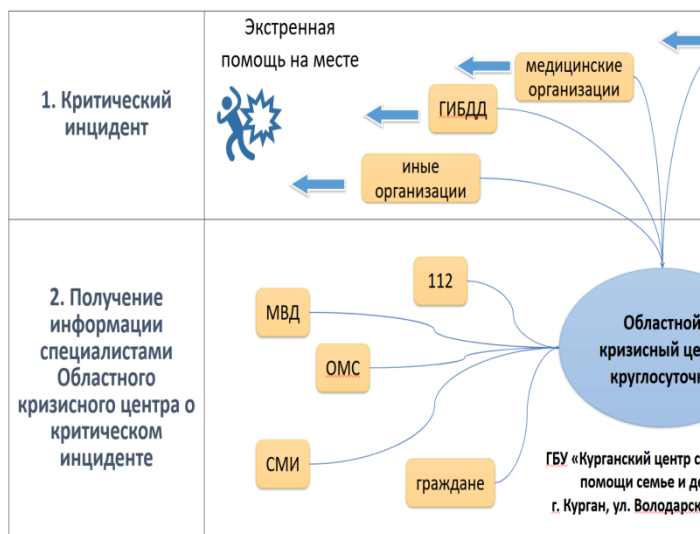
1. Критический инцидент

Экстренная помощь на месте

медицинские организации

ГИБДД

иные организации

2. Получение информации специалистами Областного кризисного центра о критическом инциденте

112

МВД

ОМС

СМИ

граждане

Областной кризисный це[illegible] круглосуточ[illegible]

ГБУ «Курганский центр с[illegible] помощи семье и д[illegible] г. Курган, ул. Володарск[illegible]